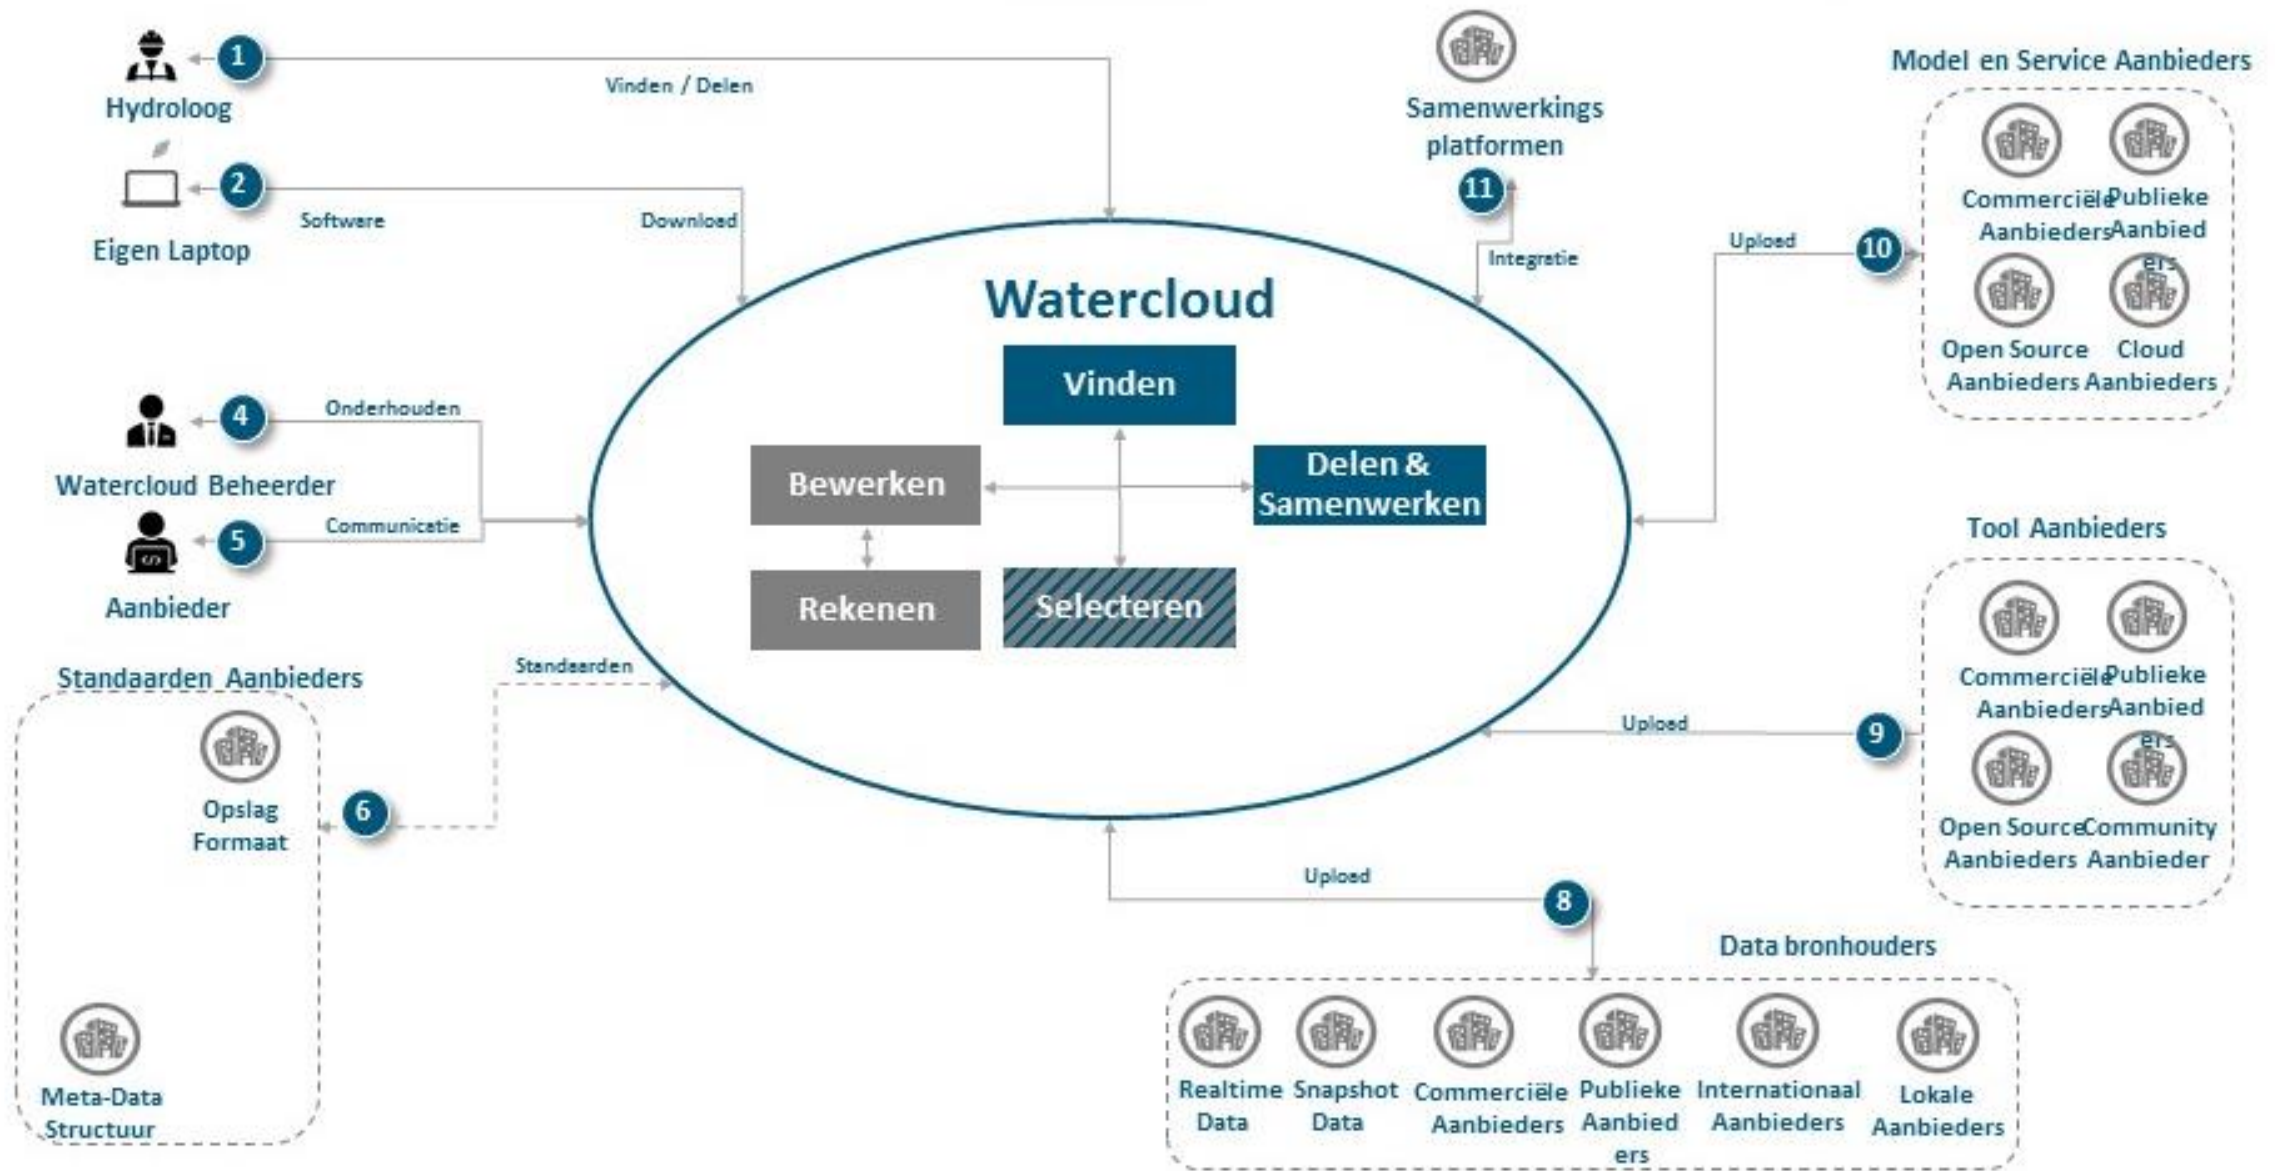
1 Hydroloog

Vinden / Delen

2 Eigen Laptop

Software

Download

Samenwerkings platformen

11

Integratie

Model en Service Aanbieders

Commerciële Aanbieders

Publieke Aanbieders

Open Source Aanbieders

Cloud Aanbieders

Upload

10

Watercloud

Vinden

Bewerken

Delen & Samenwerken

Rekenen

Selecteren

4 Onderhouden

Watercloud Beheerder

5 Communicatie

Aanbieder

Tool Aanbieders

Commerciële Aanbieders

Publieke Aanbieders

Open Source Aanbieders

Community Aanbieder

Upload

9

Standaarden Aanbieders

Standaarden

Opslag Formaat

6

Meta-Data Structuur

Upload

8

Data bronhouders

Realtime Data

Snapshot Data

Commerciële Aanbieders

Publieke Aanbieders

Internationaal Aanbieders

Lokale Aanbieders